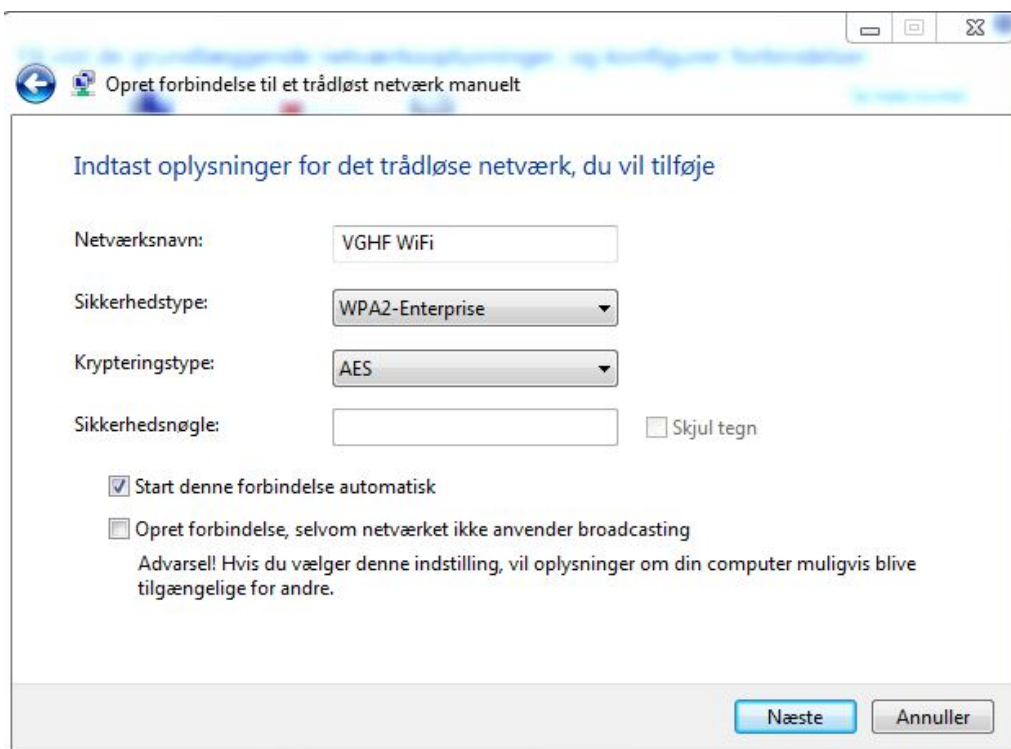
Opret forbindelse til et trådløst netværk manuelt

Indtast oplysninger for det trådløse netværk, du vil tilføje

Netværksnavn: VGHF WiFi

Sikkerhedstype: WPA2-Enterprise

Krypteringstype: AES

Sikkerhedsnøgle: Skjul tegn

Start denne forbindelse automatisk

Opret forbindelse, selvom netværket ikke anvender broadcasting

Advarsel! Hvis du vælger denne indstilling, vil oplysninger om din computer muligvis blive tilgængelige for andre.

Næste Annuller